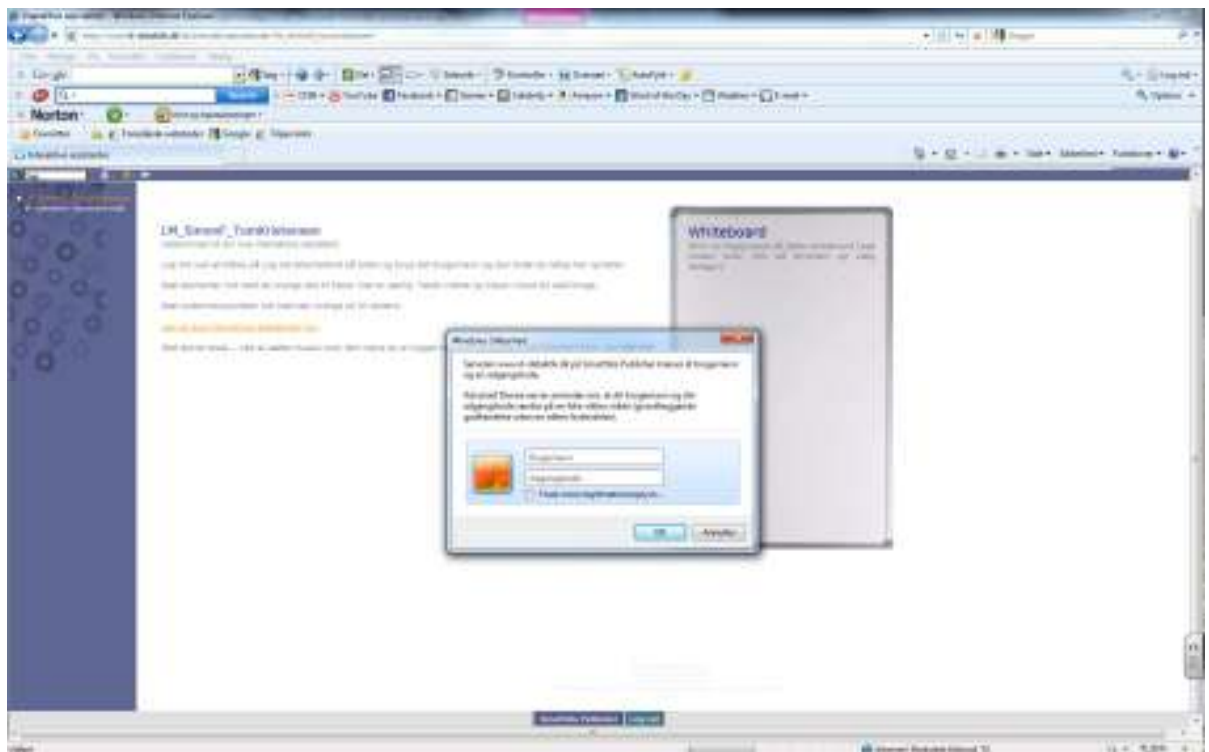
Google
Norton
Whiteboard
LM_Sanne_Tunkt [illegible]
Windows Sikkerhed
Serveren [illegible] på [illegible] Publisher kræver et brugernavn og en adgangskode.
Advarsel: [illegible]
Brugernavn
Adgangskode
Husk mine legitimationsoplysninger
OK
Annuller
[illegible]